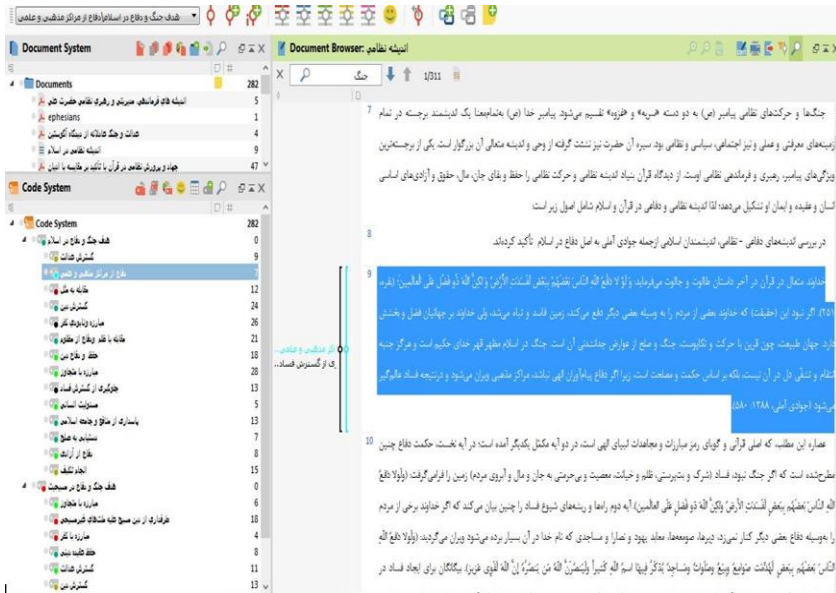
هدف جنگ و دفاع در اسلام\دفاع از مراکز مذهبی و علمی

Document System

Documents 282
اندیشه های فرماندهی، مدیریتی و رهبری نظامی حضرت امام 5
ephesians 1
عدالت و جنگ عادلانه از دیدگاه آگوستین 4
اندیشه نظامی در اسلام 9
جهاد و پرورش نظامی در قرآن با تأکید بر مقایسه با انجیل 47

Code System

Code System 282
هدف جنگ و دفاع در اسلام 0
گسترش عدالت 9
دفاع از مراکز مذهبی و علمی 7
مقابله با ظلم 12
گسترش دین 24
مبارزه و نابودی کفر 26
مقابله با ظلم و دفاع از مظلوم 21
حفظ و دفاع دین 18
مبارزه با متجاوز 28
جلوگیری از گسترش فساد 13
مسئولیت انسانی 5
پاسداری از منافع و جامعه اسلامی 13
دستیابی به صلح 7
دفاع از آزادی 8
انجام تکلیف 15
هدف جنگ و دفاع در مسیحیت 0
مبارزه با متجاوز 6
طرفداری از دین مسیح علیه عقاید غیرمسیحی 18
مبارزه با کفر 8
حفظ کلیسا، دینی 6
گسترش عدالت 11
گسترش دین 13

Document Browser: اندیشه نظامی

جنگ 1/311

7 جنگ‌ها و حرکت‌های نظامی پیامبر (ص) به دو دسته «سریه» و «غزوه» تقسیم می‌شود. پیامبر خدا (ص) به‌تمامعنا یک اندیشمند برجسته در تمام زمینه‌های معرفتی و عملی و نیز اجتماعی، سیاسی و نظامی بود. سیره آن حضرت سرشار گرفته از وحی و اندیشه متعالی آن بزرگوار است. یکی از برجسته‌ترین ویژگی‌های پیامبر، رهبری و فرماندهی نظامی اوست. از دیدگاه قرآن بنیاد اندیشه نظامی و حرکت نظامی را حفظ و بقای جان، مال، حقوق و آزادی‌های اساسی انسان و عقیده و ایمان او تشکیل می‌دهد؛ لذا اندیشه نظامی و دفاعی در قرآن و اسلام شامل اصول زیر است:

8 در بررسی اندیشه‌های دفاعی - نظامی، اندیشمندان اسلامی ازجمله جوادی آملی به اصل دفاع در اسلام تأکید کرده‌اند.

9 خداوند متعال در قرآن در آخر داستان طالوت و جالوت می‌فرماید: وَلَوْ لَا دَفْعُ اللَّهِ النَّاسَ بَعْضَهُمْ بِبَعْضٍ لَفَسَدَتِ الْأَرْضُ وَلَكِنَّ اللَّهَ ذُو فَضْلٍ عَلَى الْعَالَمِينَ (بقره، ۲۵۱) اگر نبود این (حقیقت) که خداوند بعضی از مردم را به وسیله بعضی دیگر دفع می‌کند، زمین فاسد و تباه می‌شد، ولی خداوند در جهانیان فضل و بخشش دارد. جهان طبیعت چون قرین با حرکت و تکاپوست، جنگ و صلح از عوارض جدانشدنی آن است. جنگ در اسلام مظهر قهر خدای حکیم است و مرگ جنبه انتقام و تشفی دل در آن نیست، بلکه بر اساس حکمت و مصلحت است، زیرا اگر دفاع پیام‌آوران الهی نباشد، مراکز مذهبی ویران می‌شود و درنتیجه فساد عالم‌گیر می‌شود (جوادی آملی، ۱۳۸۸: ۵۸۰).

10 عصاره این مطلب که اصلی قرآنی و گویای رمز مبارزات و مجاهدات انبیای الهی است، در دو آیه مکمل یکدیگر آمده است: در آیه نخست، حکمت دفاع چنین مطرح‌شده است که اگر جنگ نبود، فساد (شرک و بت‌پرستی، ظلم و خیانت، معصیت و بی‌حرمتی به جان و مال و آبروی مردم) زمین را فرامی‌گرفت: (وَلَوْلَا دَفْعُ اللَّهِ النَّاسَ بَعْضَهُمْ بِبَعْضٍ لَفَسَدَتِ الْأَرْضُ وَلَكِنَّ اللَّهَ ذُو فَضْلٍ عَلَى الْعَالَمِينَ) آیه دوم راهها و ریشه‌های شیوع فساد را چنین بیان می‌کند که اگر خداوند برخی از مردم را به‌وسیله دفاع بعضی دیگر کنار نمی‌زد، دیرها، صومعه‌ها، معابد یهود و نصارا و مساجدی که نام خدا در آن بسیار برده می‌شود ویران می‌گردید: (وَلَوْلَا دَفْعُ اللَّهِ النَّاسَ بَعْضَهُمْ بِبَعْضٍ لَهُدِّمَتْ صَوَامِعُ وَبِيَعٌ وَصَلَوَاتٌ وَمَسَاجِدُ يُذْكَرُ فِيهَا اسْمُ اللَّهِ كَثِيرًا وَلَيَنْصُرَنَّ اللَّهُ مَنْ يَنْصُرُهُ إِنَّ اللَّهَ لَقَوِيٌّ عَزِيزٌ) بیگانگان برای ایجاد فساد در

از مذهبی و علمی...
ی از گسترش فساد...